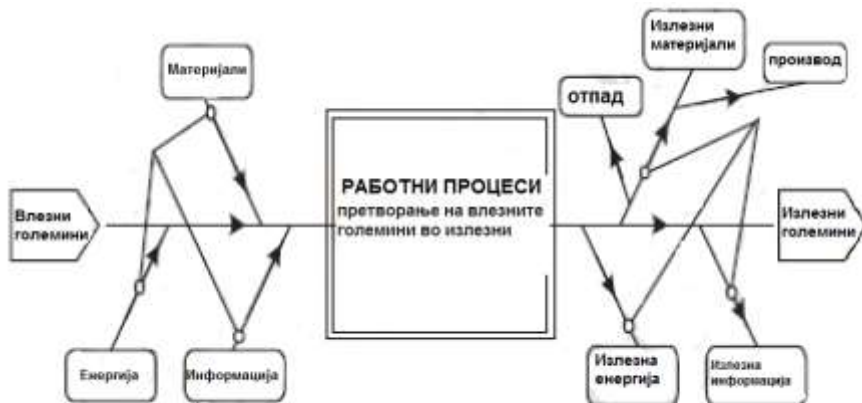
Материјали

Влезни големини

Енергија

Информација

РАБОТНИ ПРОЦЕСИ
претворање на влезните големини во излезни

Излезни материјали

производ

отпад

Излезни големини

Излезна енергија

Излезна информација